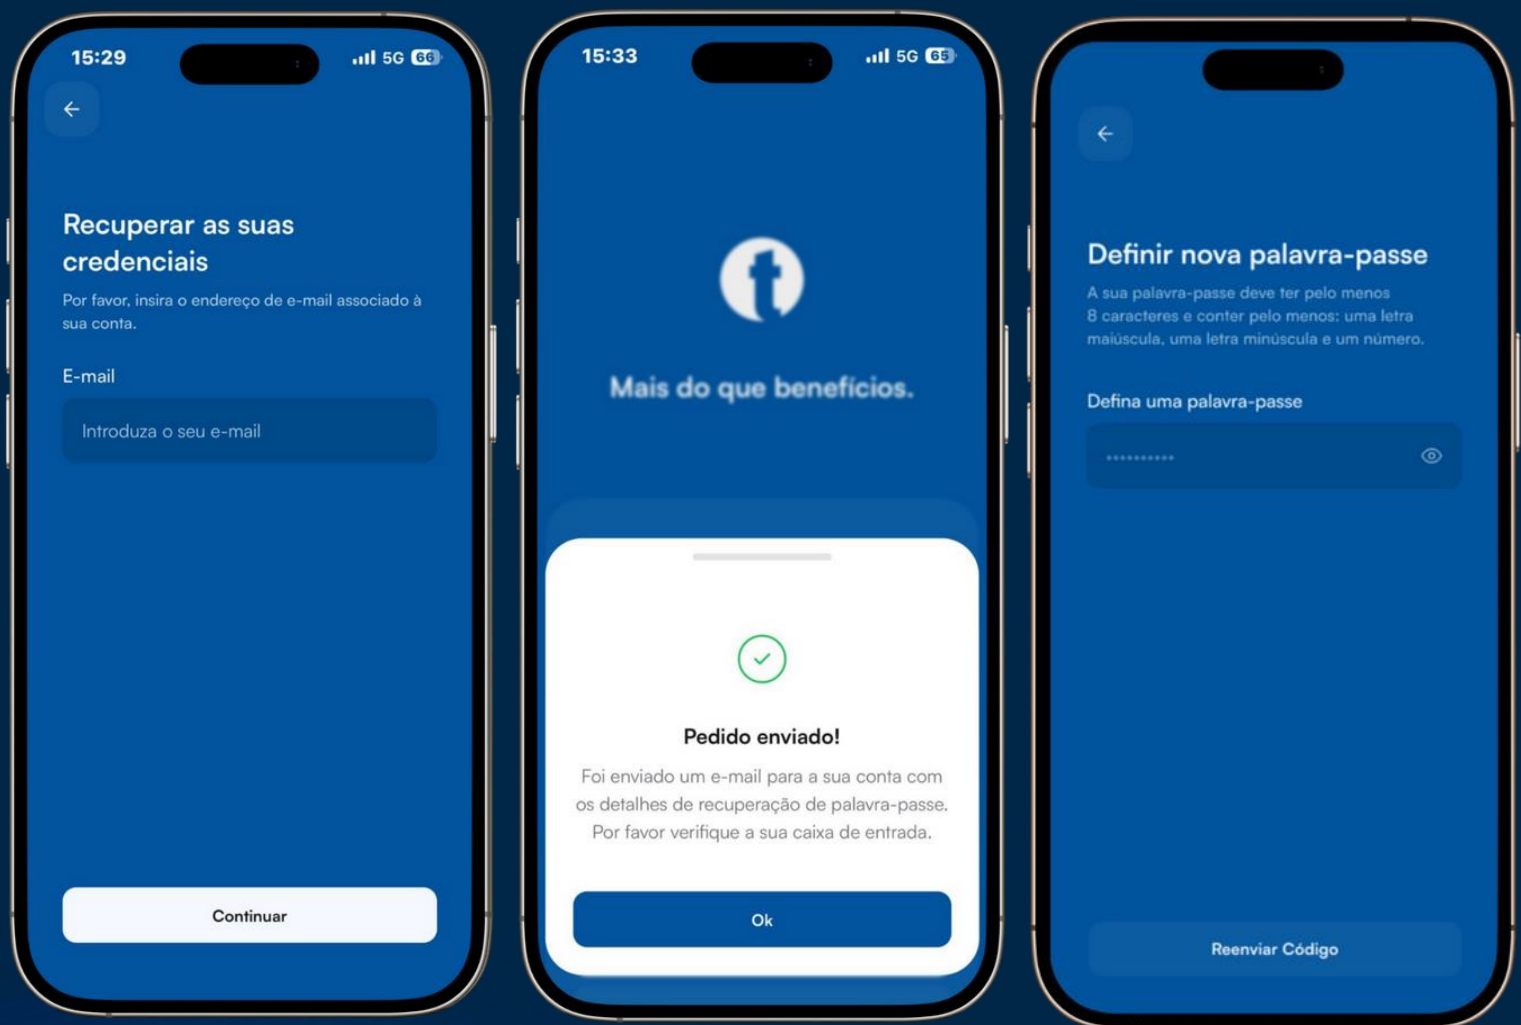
15:29
5G 66

Recuperar as suas credenciais

Por favor, insira o endereço de e-mail associado à sua conta.

E-mail

Introduza o seu e-mail

Continuar

15:33
5G 65

Mais do que benefícios.

Pedido enviado!

Foi enviado um e-mail para a sua conta com os detalhes de recuperação de palavra-passe. Por favor verifique a sua caixa de entrada.

Ok

Definir nova palavra-passe

A sua palavra-passe deve ter pelo menos 8 caracteres e conter pelo menos: uma letra maiúscula, uma letra minúscula e um número.

Defina uma palavra-passe

••••••••••

Reenviar Código